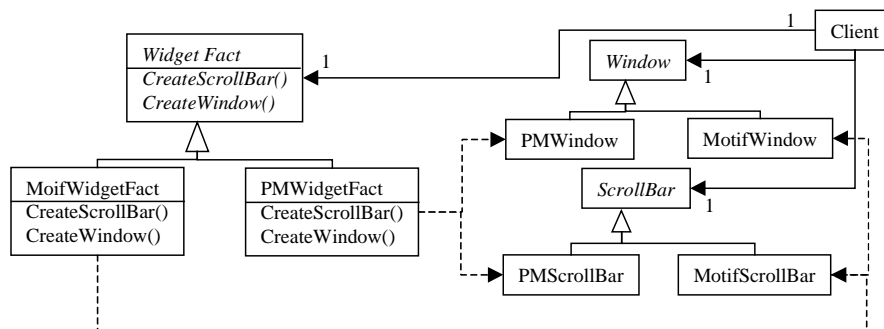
Client

1

1

Widget Fact

CreateScrollBar()

CreateWindow()

Window

1

PMWindow

MotifWindow

MoifWidgetFact

CreateScrollBar()

CreateWindow()

PMWidgetFact

CreateScrollBar()

CreateWindow()

ScrollBar

1

PMScrollBar

MotifScrollBar